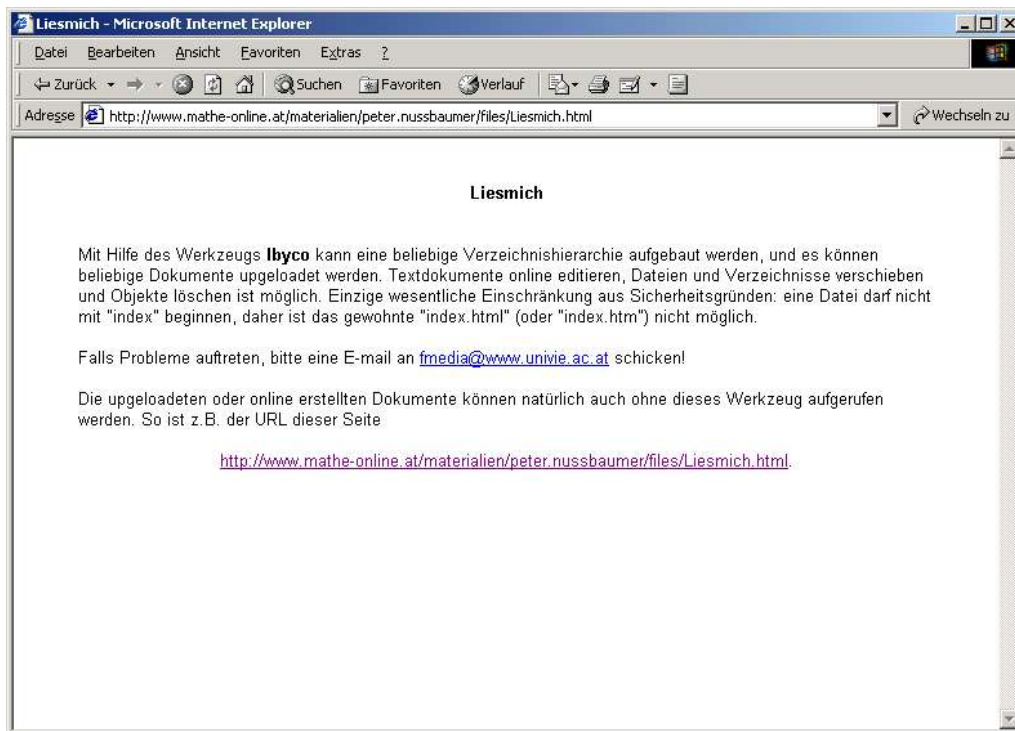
Liesmich - Microsoft Internet Explorer

Datei Bearbeiten Ansicht Favoriten Extras ?

Zurück Suchen Favoriten Verlauf

Adresse http://www.mathe-online.at/materialien/peter.nussbaumer/files/Liesmich.html Wechseln zu

Liesmich

Mit Hilfe des Werkzeugs **Ibyco** kann eine beliebige Verzeichnishierarchie aufgebaut werden, und es können beliebige Dokumente upgeloadet werden. Textdokumente online editieren, Dateien und Verzeichnisse verschieben und Objekte löschen ist möglich. Einzige wesentliche Einschränkung aus Sicherheitsgründen: eine Datei darf nicht mit "index" beginnen, daher ist das gewohnte "index.html" (oder "index.htm") nicht möglich.

Falls Probleme auftreten, bitte eine E-mail an fmedia@www.univie.ac.at schicken!

Die upgeloadeten oder online erstellten Dokumente können natürlich auch ohne dieses Werkzeug aufgerufen werden. So ist z.B. der URL dieser Seite

http://www.mathe-online.at/materialien/peter.nussbaumer/files/Liesmich.html.